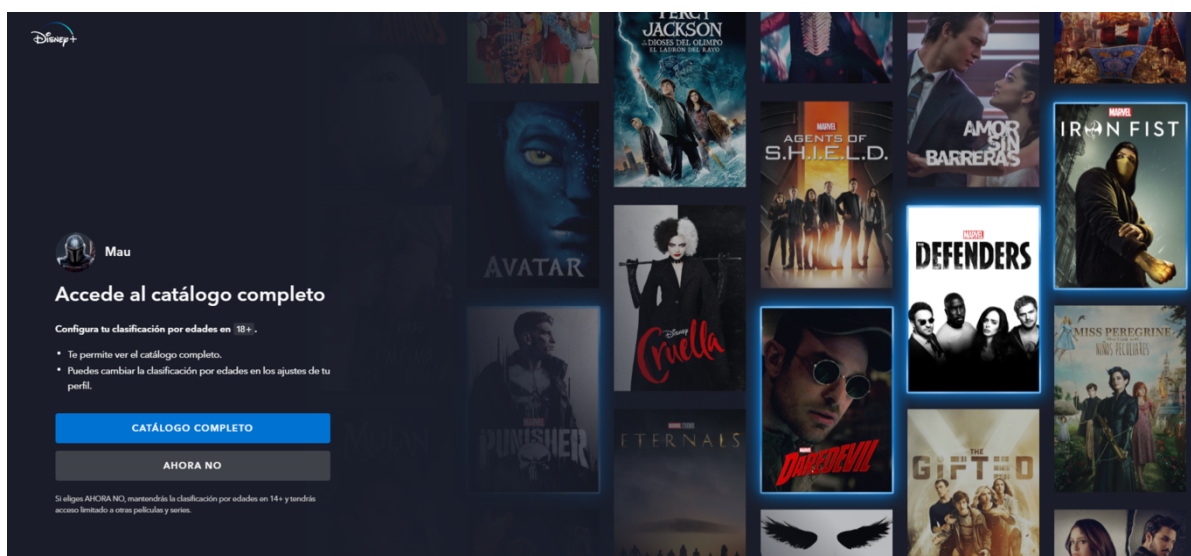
Disney+

Mau

Accede al catálogo completo

Configura tu clasificación por edades en 18+.

• Te permite ver el catálogo completo.
• Puedes cambiar la clasificación por edades en los ajustes de tu perfil.

CATÁLOGO COMPLETO

AHORA NO

Si eliges AHORA NO, mantendrás la clasificación por edades en 14+ y tendrás acceso limitado a otras películas y series.

PERCY JACKSON Y LOS DIOSES DEL OLIMPO EL LADRÓN DEL RAYO

AVATAR

PUNISHER

Cruella

ETERNALS

MARVEL AGENTS OF S.H.I.E.L.D.

DAREDEVIL

AMOR SIN BARRERAS

MARVEL DEFENDERS

THE GIFTED

MARVEL IRON FIST

MISS PEREGRINE Y LOS NIÑOS PECULIARES